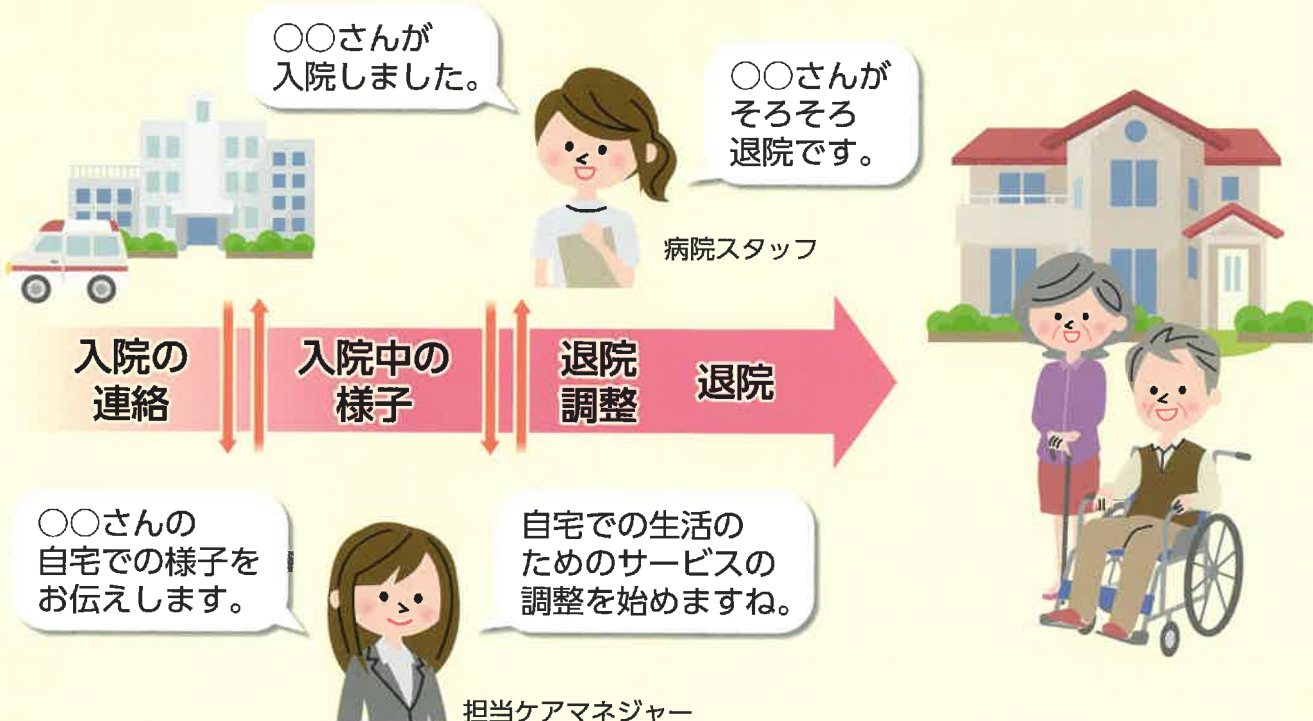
○○さんが
入院しました。

○○さんが
そろそろ
退院です。

病院スタッフ

入院の
連絡

入院中の
様子

退院
調整

退院

○○さんの
自宅での様子を
お伝えします。

自宅での生活の
ためのサービスの
調整を始めますね。

担当ケアマネジャー